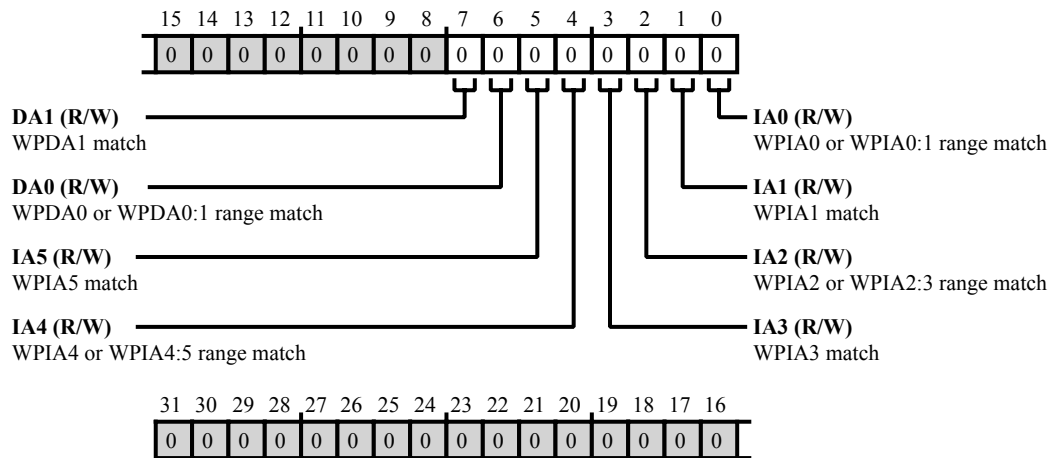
15 14 13 12 11 10 9 8 7 6 5 4 3 2 1 0

| 0 | 0 | 0 | 0 | 0 | 0 | 0 | 0 | 0 | 0 | 0 | 0 | 0 | 0 | 0 | 0 |
|---|---|---|---|---|---|---|---|---|---|---|---|---|---|---|---|

**DA1 (R/W)**
WPDA1 match

**DA0 (R/W)**
WPDA0 or WPDA0:1 range match

**IA5 (R/W)**
WPIA5 match

**IA4 (R/W)**
WPIA4 or WPIA4:5 range match

**IA0 (R/W)**
WPIA0 or WPIA0:1 range match

**IA1 (R/W)**
WPIA1 match

**IA2 (R/W)**
WPIA2 or WPIA2:3 range match

**IA3 (R/W)**
WPIA3 match

31 30 29 28 27 26 25 24 23 22 21 20 19 18 17 16

| 0 | 0 | 0 | 0 | 0 | 0 | 0 | 0 | 0 | 0 | 0 | 0 | 0 | 0 | 0 | 0 |
|---|---|---|---|---|---|---|---|---|---|---|---|---|---|---|---|